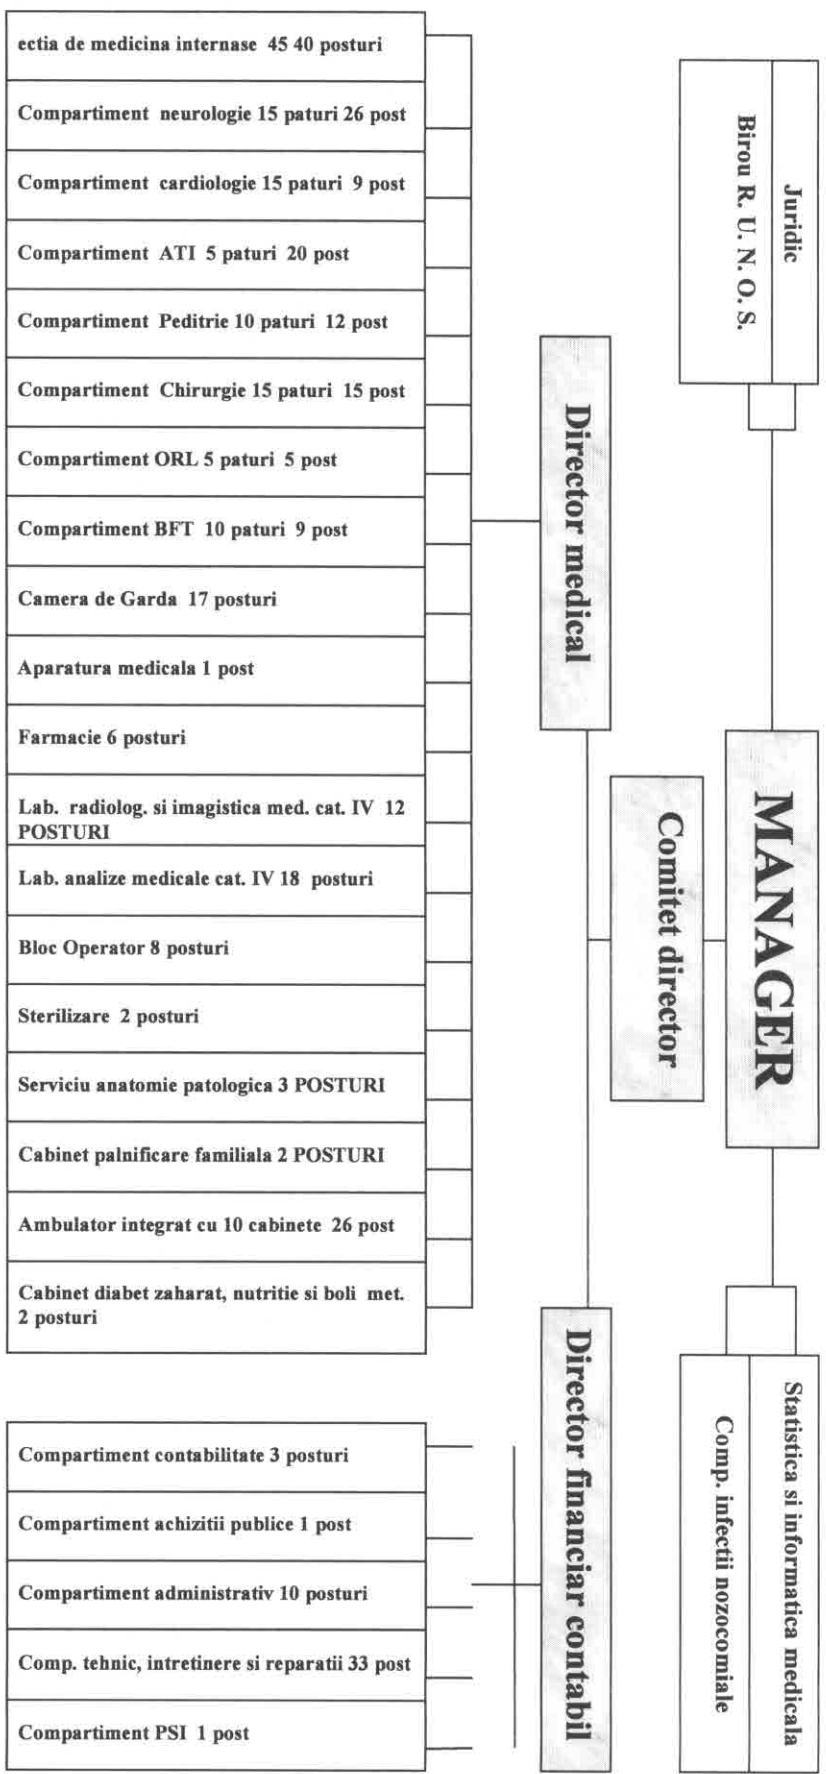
ectia de medicina internase 45 40 posturi

Compartiment neurologie 15 paturi 26 post

Compartiment cardiologie 15 paturi 9 post

Compartiment ATI 5 paturi 20 post

Compartiment Peditrie 10 paturi 12 post

Compartiment Chirurgie 15 paturi 15 post

Compartiment ORL 5 paturi 5 post

Compartiment BFT 10 paturi 9 post

Camera de Garda 17 posturi

Aparatura medicala 1 post

Farmacie 6 posturi

Lab. radiolog. si imagistica med. cat. IV 12 POSTURI

Lab. analize medicale cat. IV 18 posturi

Bloc Operator 8 posturi

Sterilizare 2 posturi

Serviciu anatomie patologica 3 POSTURI

Cabinet palnificare familiala 2 POSTURI

Ambulator integrat cu 10 cabinete 26 post

Cabinet diabet zaharat, nutritie si boli met. 2 posturi

Compartiment contabilitate 3 posturi

Compartiment achizitii publice 1 post

Compartiment administrativ 10 posturi

Comp. tehnic, intretinere si reparatii 33 post

Compartiment PSI 1 post

Director medical

Director financiar contabil

Comitet director

MANAGER

Juridic

Birou R. U. N. O. S.

Statistica si informatica medicala

Comp. infectii nozocomiale